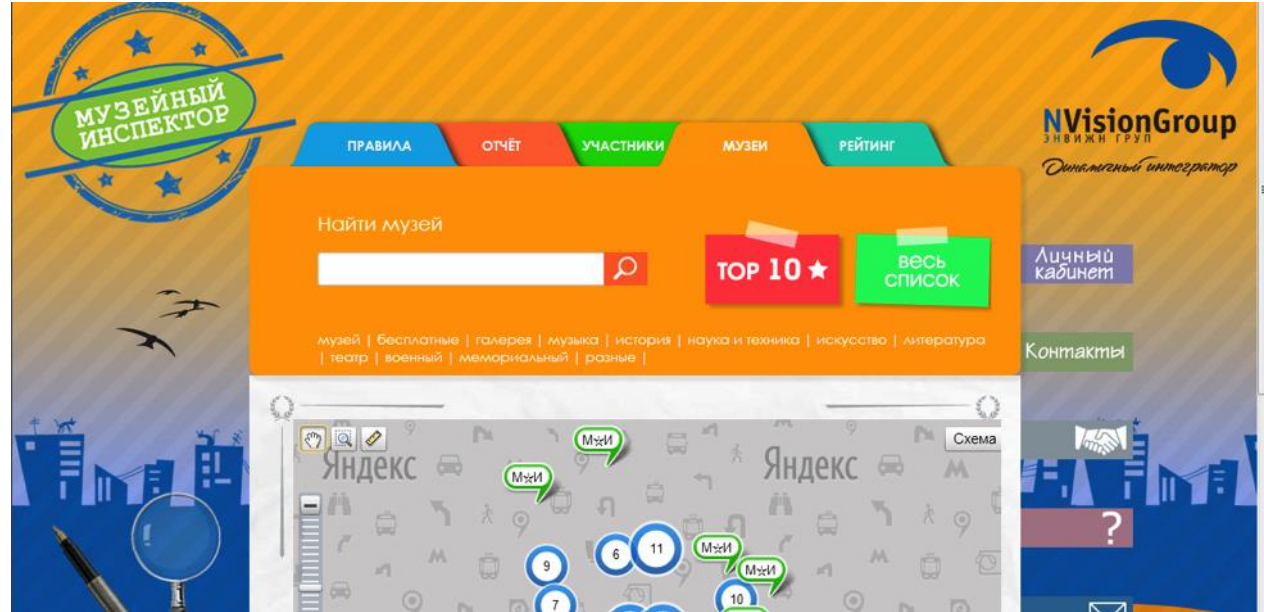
МУЗЕЙНЫЙ ИНСПЕКТОР

NVisionGroup
ЭНВИЖН ГРУП
Динамичный интегратор

ПРАВИЛА | ОТЧЁТ | УЧАСТНИКИ | МУЗЕИ | РЕЙТИНГ

Найти музей

TOP 10 ★

ВЕСЬ СПИСОК

музей | бесплатные | галерея | музыка | история | наука и техника | искусство | литература | театр | военный | мемориальный | разные |

Личный кабинет

Контакты

?

Схема

Яндекс

Яндекс

М☆И

М☆И

М☆И

М☆И

6

11

9

7

10